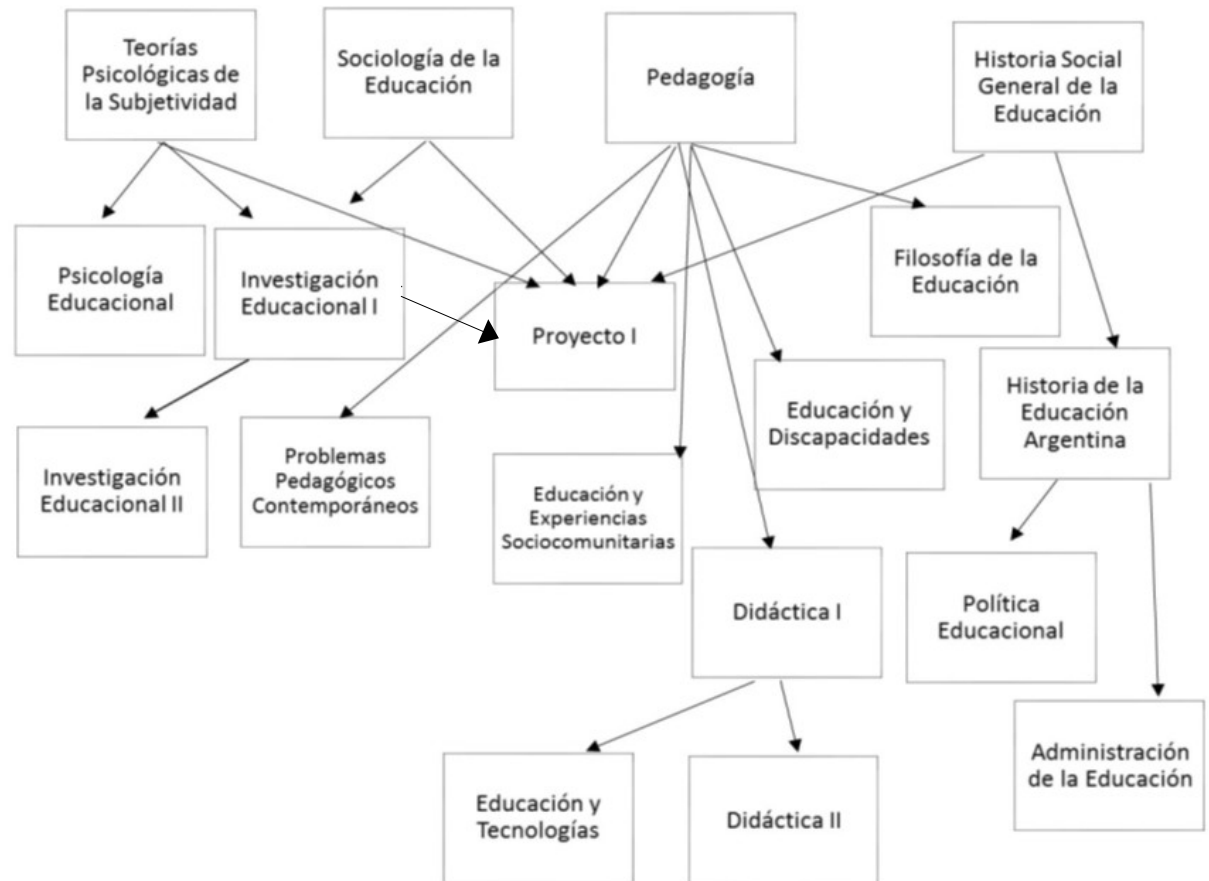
Teorías Psicológicas de la Subjetividad

Sociología de la Educación

Pedagogía

Historia Social General de la Educación

Psicología Educacional

Investigación Educacional I

Proyecto I

Filosofía de la Educación

Investigación Educacional II

Problemas Pedagógicos Contemporáneos

Educación y Experiencias Sociocomunitarias

Educación y Discapacidades

Historia de la Educación Argentina

Didáctica I

Política Educacional

Administración de la Educación

Educación y Tecnologías

Didáctica II